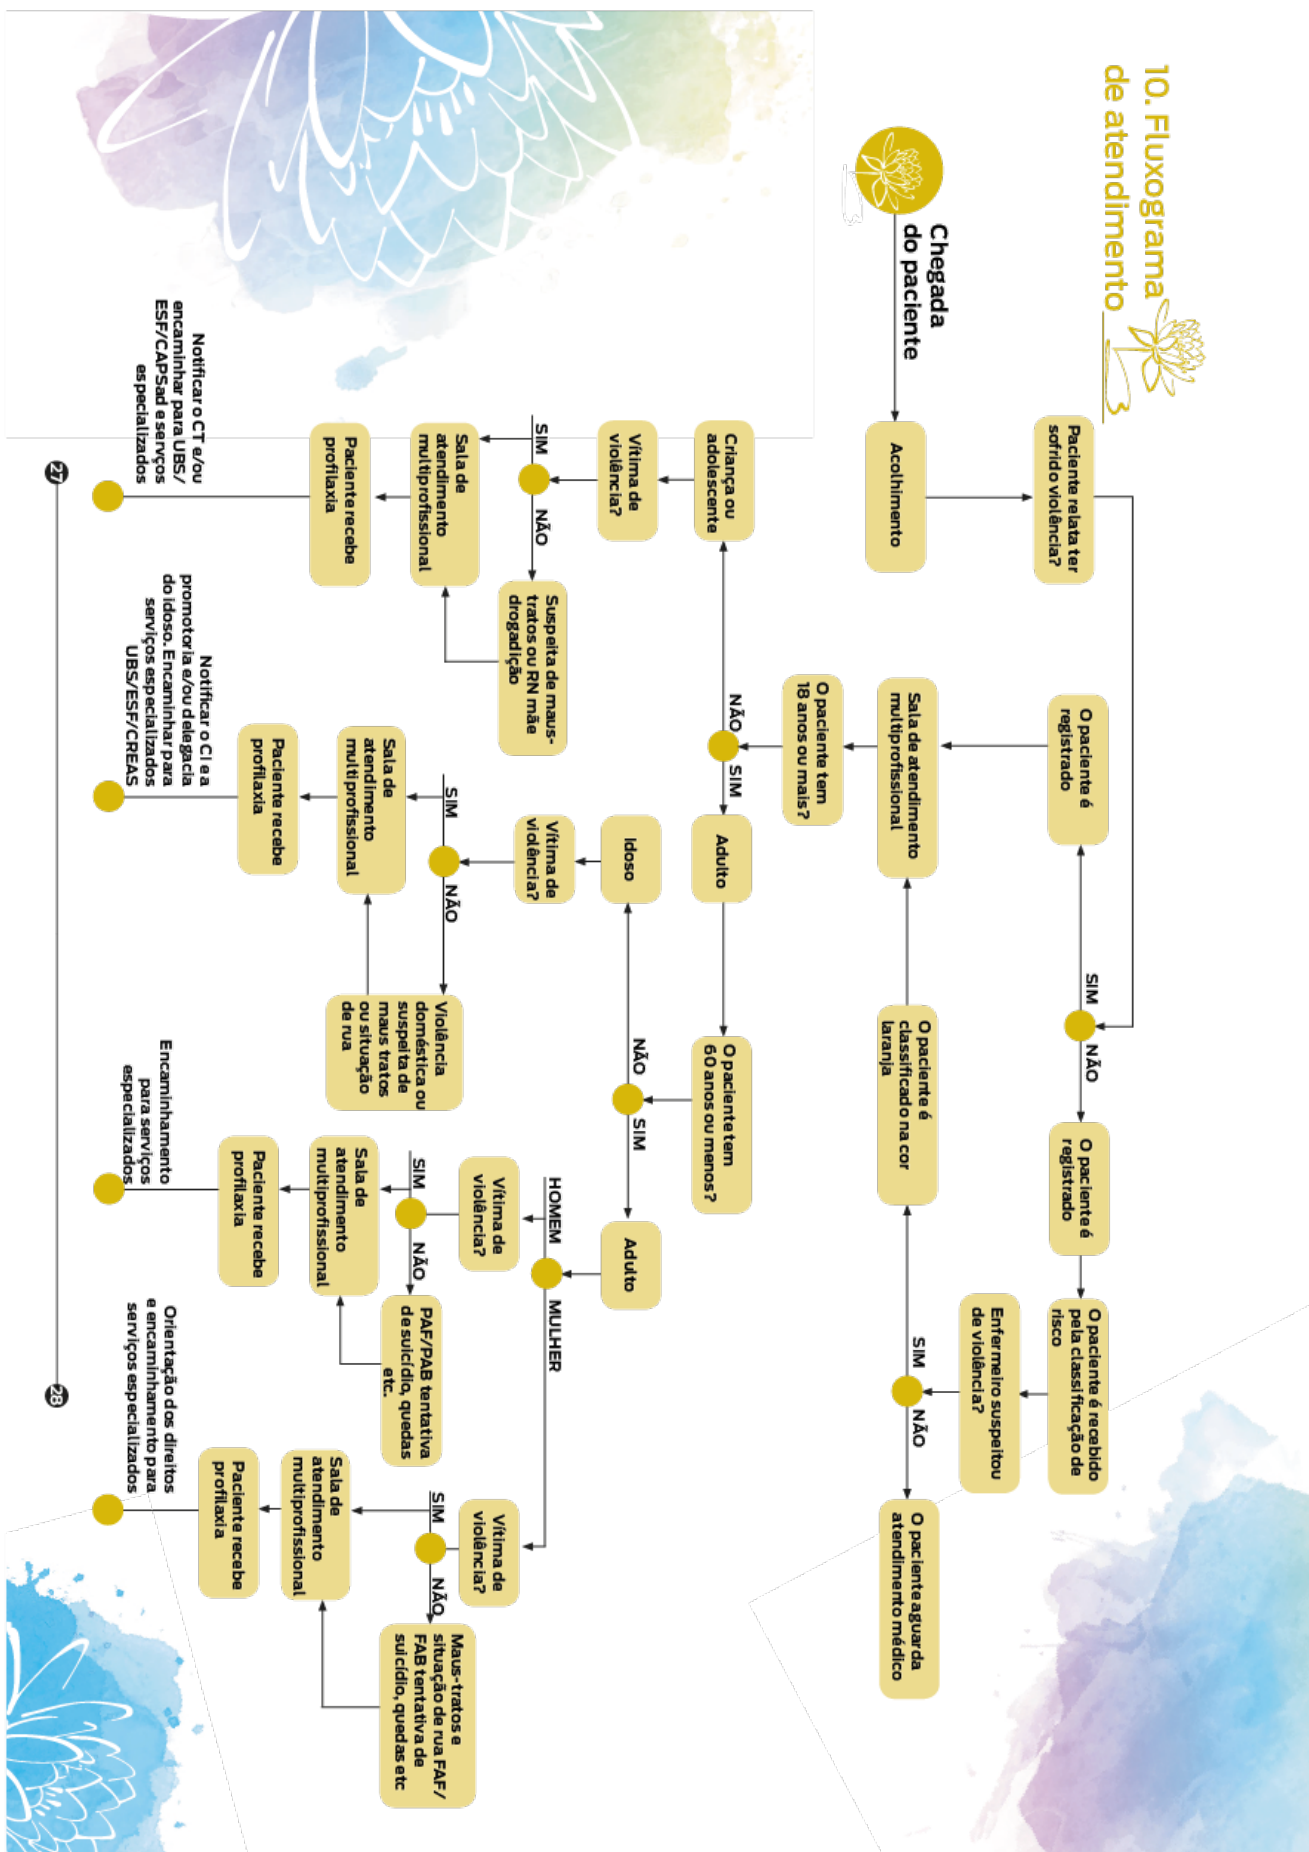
10. Fluxograma de atendimento

Chegada do paciente

Acolhimento

Paciente relata ter sofrido violência?

SIM

NÃO

O paciente é registrado

O paciente é registrado

O paciente é recebido pela classificação de risco

Enfermeiro suspeitou de violência?

SIM

NÃO

O paciente aguarda atendimento médico

O paciente é classificado na cor laranja

Sala de atendimento multiprofissional

O paciente tem 18 anos ou mais?

NÃO

SIM

Criança ou adolescente

Vítima de violência?

SIM

NÃO

Suspeita de maus-tratos ou RN mãe drogadição

Sala de atendimento multiprofissional

Paciente recebe profilaxia

Notificar o CT e/ou encaminhar para UBS/ESF/CAPSad e serviços especializados

Adulto

O paciente tem 60 anos ou menos?

NÃO

SIM

Idoso

Vítima de violência?

SIM

NÃO

Violência doméstica ou suspeita de maus tratos ou situação de rua

Sala de atendimento multiprofissional

Paciente recebe profilaxia

Notificar o CI e a promotoria e/ou delegacia do idoso. Encaminhar para serviços especializados UBS/ESF/CREAS

Adulto

HOMEM

MULHER

Vítima de violência?

SIM

NÃO

PAF/PAB tentativa de suicídio, quedas etc.

Sala de atendimento multiprofissional

Paciente recebe profilaxia

Encaminhamento para serviços especializados

Vítima de violência?

SIM

NÃO

Maus-tratos e situação de rua FAF/FAB tentativa de suicídio, quedas etc

Sala de atendimento multiprofissional

Paciente recebe profilaxia

Orientação dos direitos e encaminhamento para serviços especializados

27

28